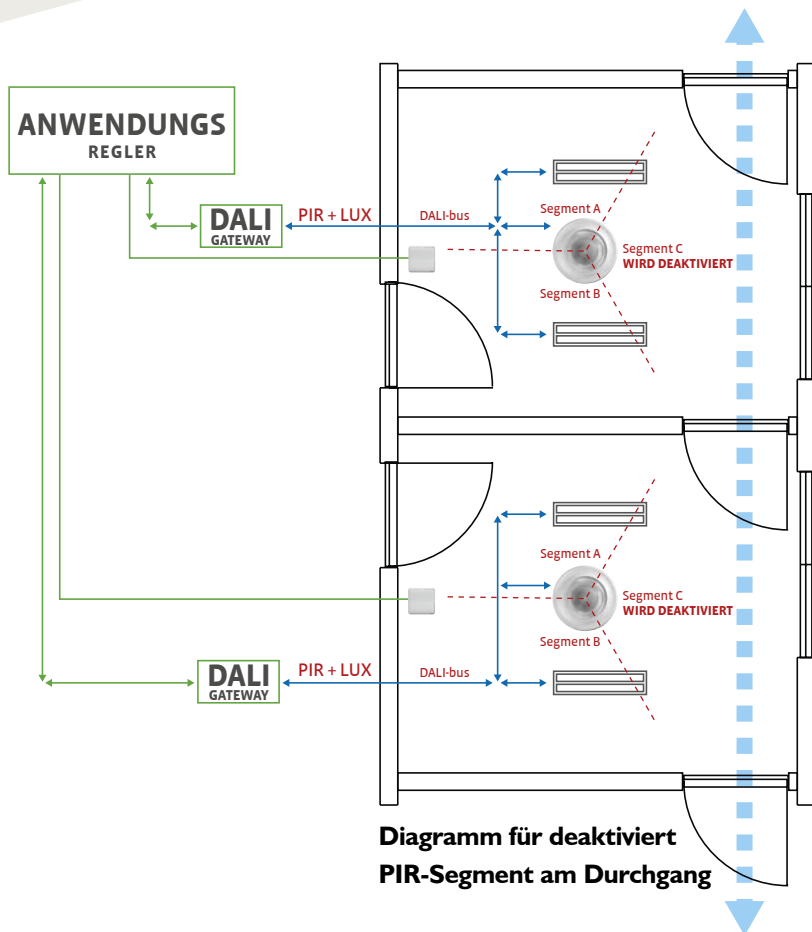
ANWENDUNGS
REGLER

DALI
GATEWAY

PIR + LUX

DALI-bus

Segment A

Segment C
WIRD DEAKTIVIERT

Segment B

Segment A

Segment C
WIRD DEAKTIVIERT

Segment B

DALI
GATEWAY

PIR + LUX

DALI-bus

Diagramm für deaktiviert
PIR-Segment am Durchgang